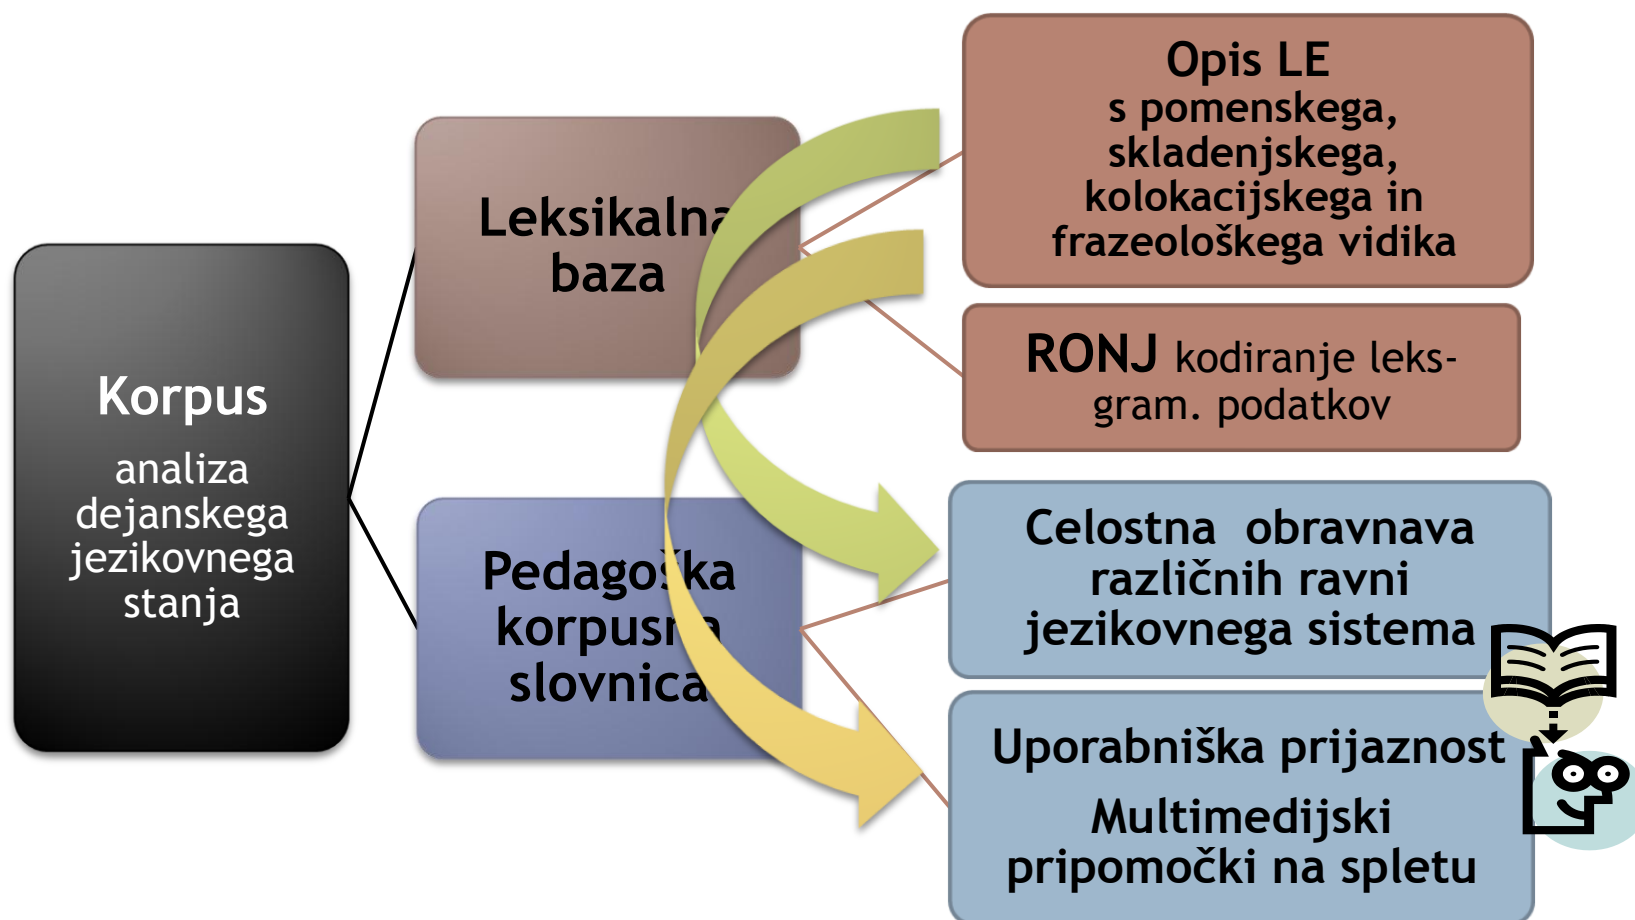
Korpus
analiza dejanskega jezikovnega stanja

Leksikalna baza

Pedagoška korpusna slovnica

Opis LE
s pomenskega, skladenjskega, kolokacijskega in frazeološkega vidika

RONJ kodiranje leks-gram. podatkov

Celostna obravnava različnih ravni jezikovnega sistema

Uporabniška prijaznost

Multimedijski pripomočki na spletu